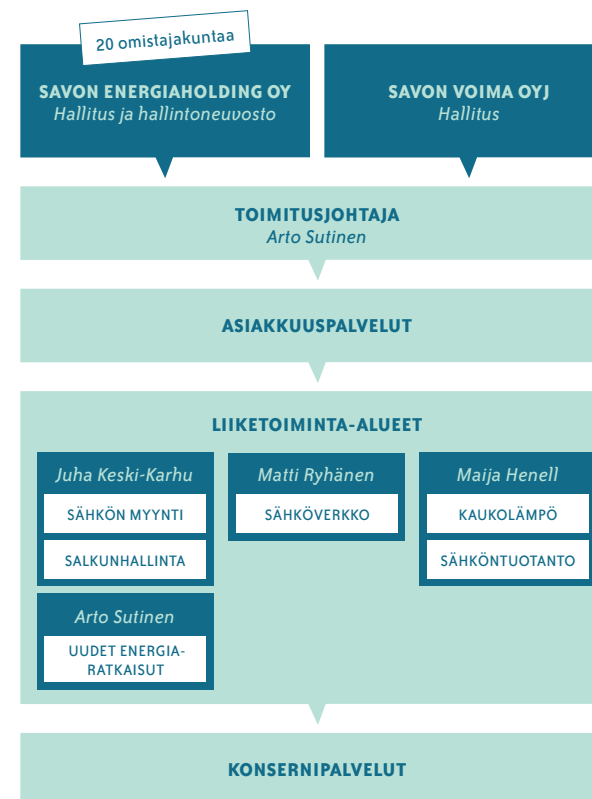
20 omistajakuntaa

SAVON ENERGIAHOLDING OY
Hallitus ja hallintoneuvosto

SAVON VOIMA OYJ
Hallitus

TOIMITUSJOHTAJA
Arto Sutinen

ASIAKKUUSPALVELUT

LIIKETOIMINTA-ALUEET

Juha Keski-Karhu
SÄHKÖN MYYNTI
SALKUNHALLINTA

Matti Ryhänen
SÄHKÖVERKKO

Maija Henell
KAUKOLÄMPÖ
SÄHKÖNTUOTANTO

Arto Sutinen
UUDET ENERGIARATKAISUT

KONSERNIPALVELUT